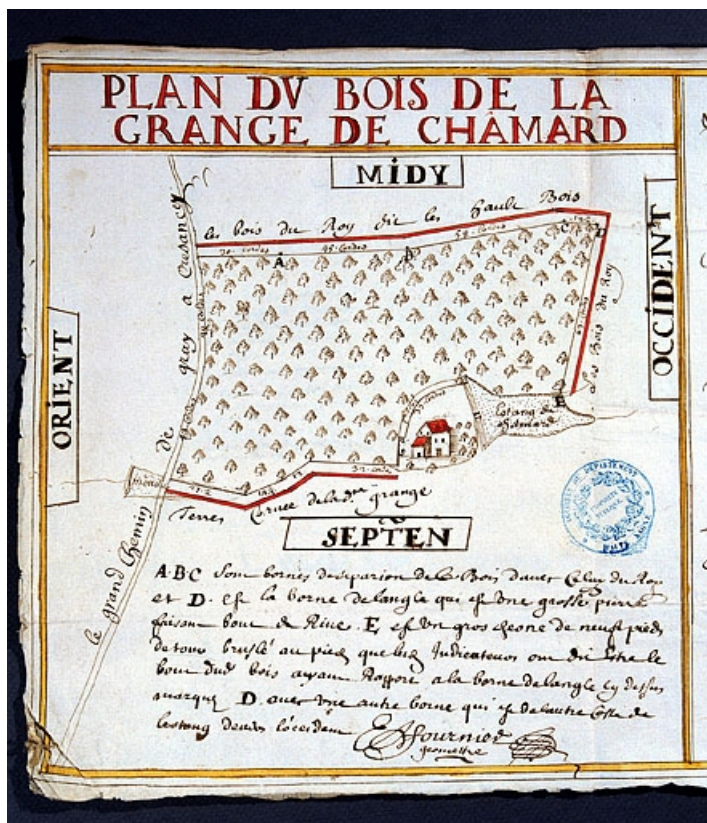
PLAN DV BOIS DE LA GRANGE DE CHAMARD

MIDY

ORIENT

OCCIDENT

SEPTEN

Le Bois du Roy dit les haults Bois

A

B

C

D

E

Les Bois du Roy

Lestang de Chamard

le grand Chemin de Gray a Chauancey

Terres Cernee de la d. grange

A.B.C. sont bornes de separation de la Bois d'avec Celuy du Roy et D. est la borne de l'angle qui est une grosse pierre faisan bout de Riue. E. est un gros chesne de neuf pieds de tour bruslé au pied que les Indicateurs ont dit estre le bout dud. bois ayant Rapporté a la borne de l'angle cy dessus marqué D. avec une autre borne qui est de lautre Costé de lestang devers l'occident

E Fournier
geometre